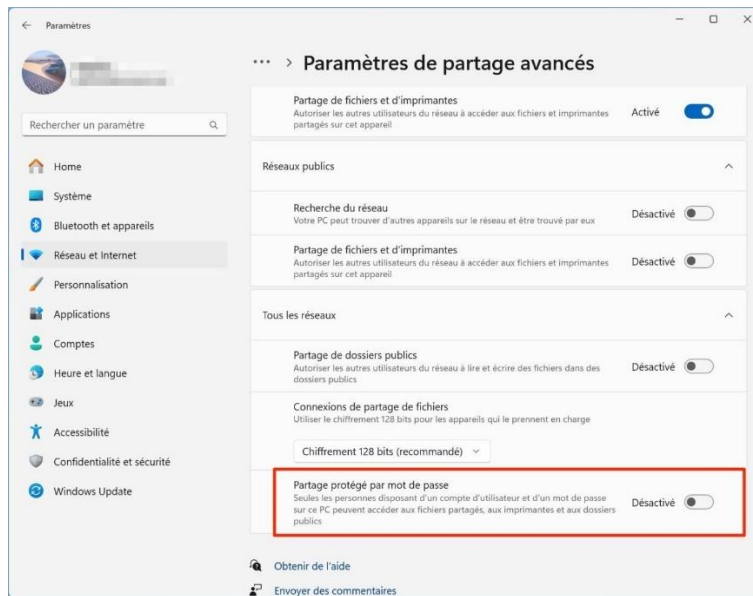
Paramètres

Rechercher un paramètre

Home
Système
Bluetooth et appareils
Réseau et Internet
Personnalisation
Applications
Comptes
Heure et langue
Jeux
Accessibilité
Confidentialité et sécurité
Windows Update

··· > Paramètres de partage avancés

Partage de fichiers et d'imprimantes
Autoriser les autres utilisateurs du réseau à accéder aux fichiers et imprimantes partagés sur cet appareil
Activé

Réseaux publics

Recherche du réseau
Votre PC peut trouver d'autres appareils sur le réseau et être trouvé par eux
Désactivé

Partage de fichiers et d'imprimantes
Autoriser les autres utilisateurs du réseau à accéder aux fichiers et imprimantes partagés sur cet appareil
Désactivé

Tous les réseaux

Partage de dossiers publics
Autoriser les autres utilisateurs du réseau à lire et écrire des fichiers dans des dossiers publics
Désactivé

Connexions de partage de fichiers
Utiliser le chiffrement 128 bits pour les appareils qui le prennent en charge

Chiffrement 128 bits (recommandé)

Partage protégé par mot de passe
Seules les personnes disposant d'un compte d'utilisateur et d'un mot de passe sur ce PC peuvent accéder aux fichiers partagés, aux imprimantes et aux dossiers publics
Désactivé

Obtenir de l'aide
Envoyer des commentaires